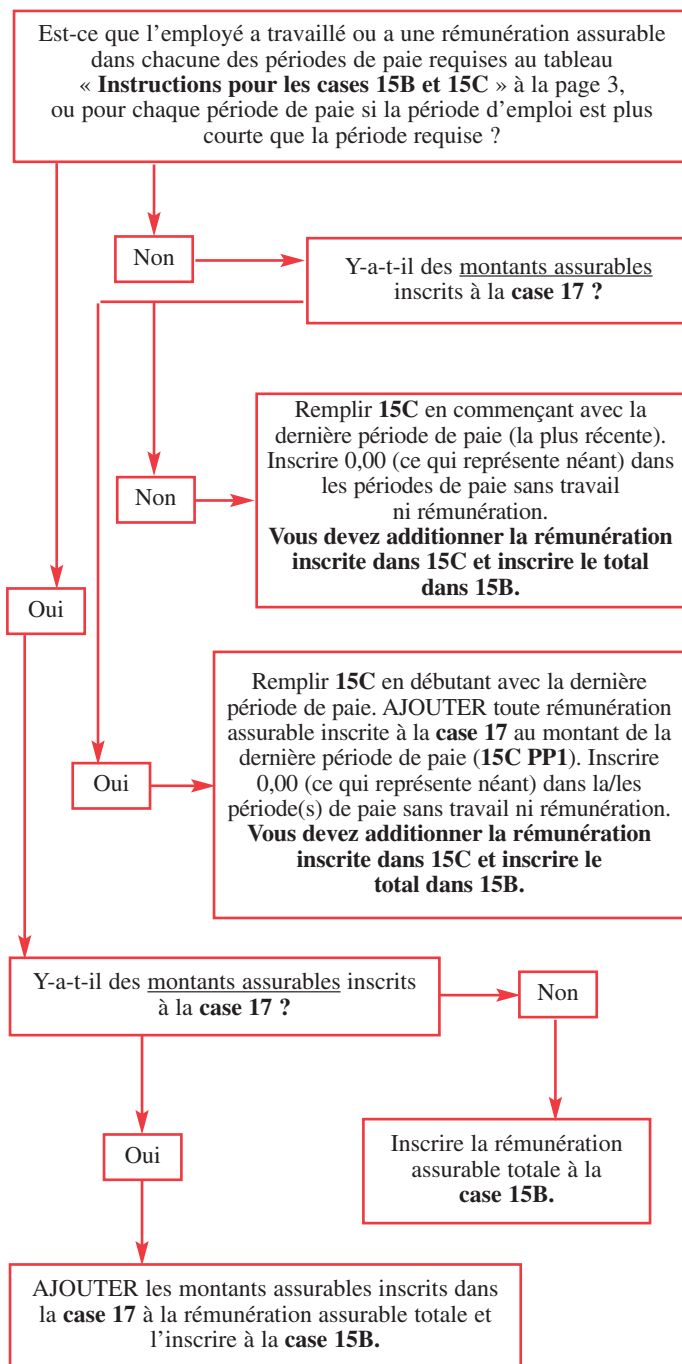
Est-ce que l’employé a travaillé ou a une rémunération assurable dans chacune des périodes de paie requises au tableau « **Instructions pour les cases 15B et 15C** » à la page 3, ou pour chaque période de paie si la période d’emploi est plus courte que la période requise ?

Non

Y-a-t-il des montants assurables inscrits à la **case 17 ?**

Non

Remplir **15C** en commençant avec la dernière période de paie (la plus récente). Inscrire 0,00 (ce qui représente néant) dans les périodes de paie sans travail ni rémunération. **Vous devez additionner la rémunération inscrite dans 15C et inscrire le total dans 15B.**

Oui

Oui

Remplir **15C** en débutant avec la dernière période de paie. AJOUTER toute rémunération assurable inscrite à la **case 17** au montant de la dernière période de paie (**15C PP1**). Inscrire 0,00 (ce qui représente néant) dans la/les période(s) de paie sans travail ni rémunération. **Vous devez additionner la rémunération inscrite dans 15C et inscrire le total dans 15B.**

Y-a-t-il des montants assurables inscrits à la **case 17 ?**

Non

Oui

Inscrire la rémunération assurable totale à la **case 15B.**

AJOUTER les montants assurables inscrits dans la **case 17** à la rémunération assurable totale et l’inscrire à la **case 15B.**